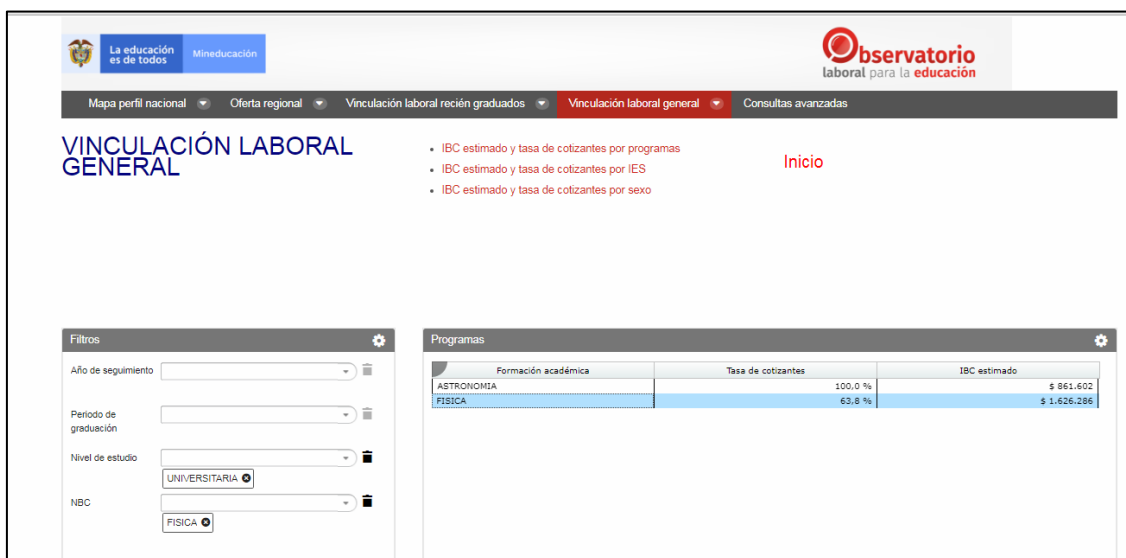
La educación es de todos Mineducación

Observatorio laboral para la educación

Mapa perfil nacional Oferta regional Vinculación laboral recién graduados Vinculación laboral general Consultas avanzadas

VINCULACIÓN LABORAL GENERAL

- IBC estimado y tasa de cotizantes por programas
- IBC estimado y tasa de cotizantes por IES
- IBC estimado y tasa de cotizantes por sexo

Inicio

Filtros

Año de seguimiento

Periodo de graduación

Nivel de estudio
UNIVERSITARIA

NBC
FISICA

Programas

| Formación académica | Tasa de cotizantes | IBC estimado |
|---|---|---|
| ASTRONOMIA | 100,0 % | $ 861.602 |
| FISICA | 63,8 % | $ 1.626.286 |